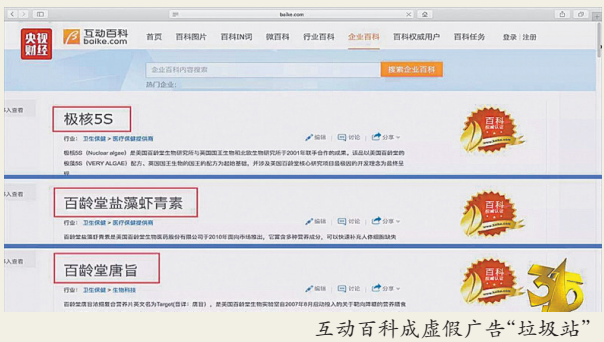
baike.com

央视财经

互动百科 baike.com

首页 百科图片 百科IN词 微百科 行业百科 企业百科 百科权威用户 百科任务 登录 | 注册

企业百科内容搜索

搜索企业百科

热门企业:

极核5S

行业: 卫生保健 » 医疗保健服务商

编辑 讨论 分享

极核5S (Nuclear algae) 是美国百龄堂生物研究所与英国国王生物帕北欧生物研究所于2001年联手合作的成果。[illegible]

百龄堂盐藻虾青素

行业: 卫生保健 » 医疗保健服务商

编辑 讨论 分享

百龄堂盐藻虾青素是美国百龄堂生物医药股份有限公司于2010年面向市场推出。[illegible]

百龄堂唐旨

行业: 卫生保健 » 生物科技

编辑 讨论 分享

百龄堂唐旨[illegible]

百科 权威认证

315

互动百科成虚假广告“垃圾站”